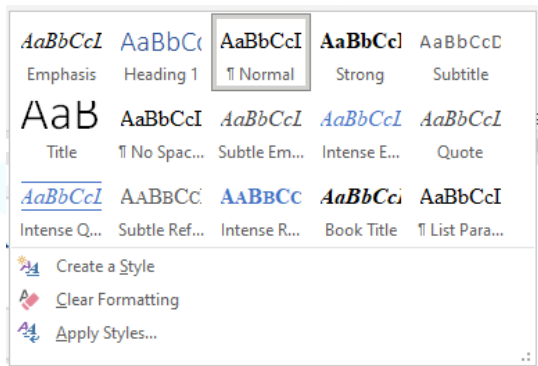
AaBbCcI Emphasis
AaBbCc Heading 1
AaBbCcI ¶ Normal
AaBbCcI Strong
AaBbCcD Subtitle

AaB Title
AaBbCcI ¶ No Spac...
AaBbCcI Subtle Em...
AaBbCcI Intense E...
AaBbCcI Quote

AaBbCcI Intense Q...
AaBbCcI Subtle Ref...
AaBbCc Intense R...
AaBbCcI Book Title
AaBbCcI ¶ List Para...

Create a Style
Clear Formatting
Apply Styles...